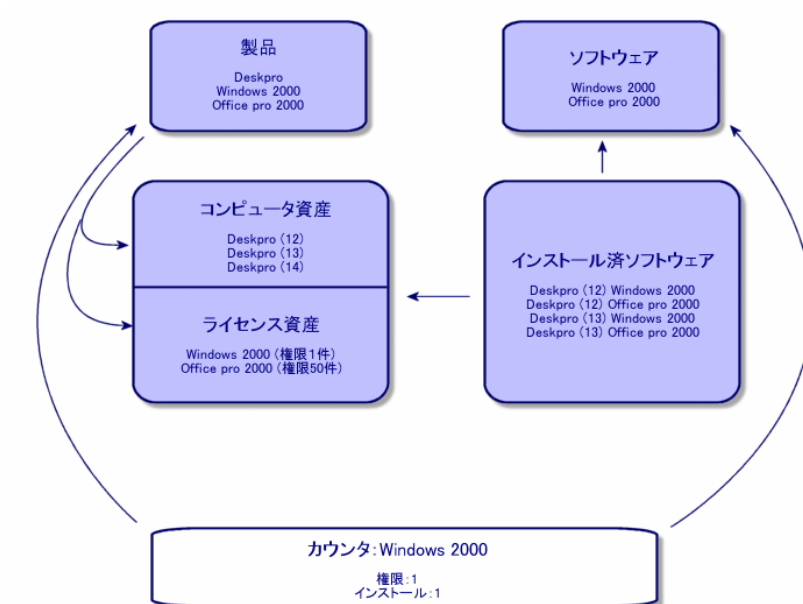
製品

Deskpro
Windows 2000
Office pro 2000

ソフトウェア

Windows 2000
Office pro 2000

コンピュータ資産

Deskpro (12)
Deskpro (13)
Deskpro (14)

ライセンス資産

Windows 2000 (権限1件)
Office pro 2000 (権限50件)

インストール済ソフトウェア

Deskpro (12) Windows 2000
Deskpro (12) Office pro 2000
Deskpro (13) Windows 2000
Deskpro (13) Office pro 2000

カウンタ:Windows 2000

権限:1
インストール:1